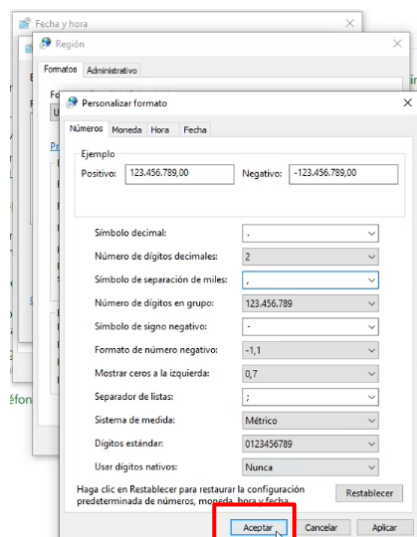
Fecha y hora

Región

Formatos | Administrativo

Personalizar formato

Números | Moneda | Hora | Fecha

Ejemplo

Positivo: 123.456.789,00

Negativo: -123.456.789,00

| | |
|---|---|
| Símbolo decimal: | , |
| Número de dígitos decimales: | 2 |
| Símbolo de separación de miles: | , |
| Número de dígitos en grupo: | 123.456.789 |
| Símbolo de signo negativo: | - |
| Formato de número negativo: | -1,1 |
| Mostrar ceros a la izquierda: | 0,7 |
| Separador de listas: | ; |
| Sistema de medida: | Métrico |
| Dígitos estándar: | 0123456789 |
| Usar dígitos nativos: | Nunca |

Haga clic en Restablecer para restaurar la configuración predeterminada de números, moneda, hora y fecha.

Restablecer

Aceptar | Cancelar | Aplicar

éfon